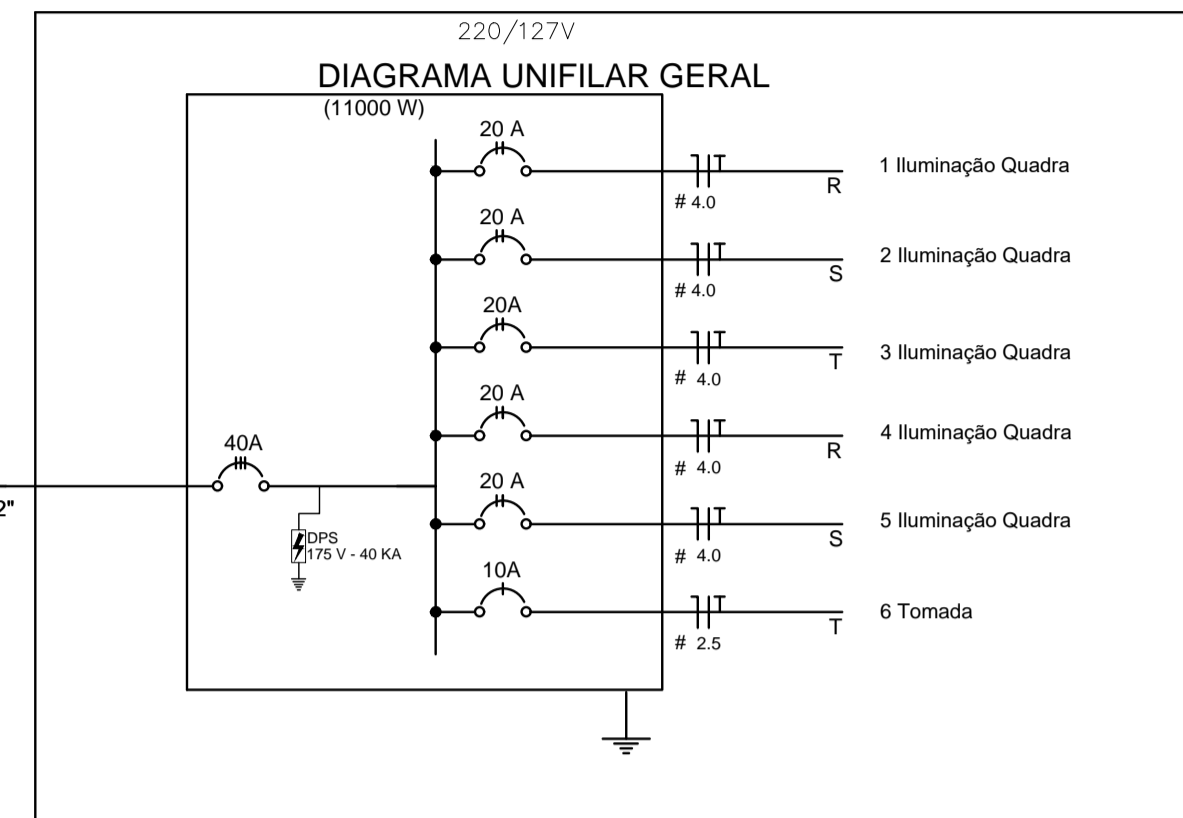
220/127V

DIAGRAMA UNIFILAR GERAL

(11000 W)

20 A

1 Iluminação Quadra

R

# 4.0

20 A

2 Iluminação Quadra

S

# 4.0

20A

3 Iluminação Quadra

T

# 4.0

20 A

4 Iluminação Quadra

R

# 4.0

40A

20 A

5 Iluminação Quadra

S

# 4.0

2"

DPS
175 V - 40 KA

10A

6 Tomada

T

# 2.5